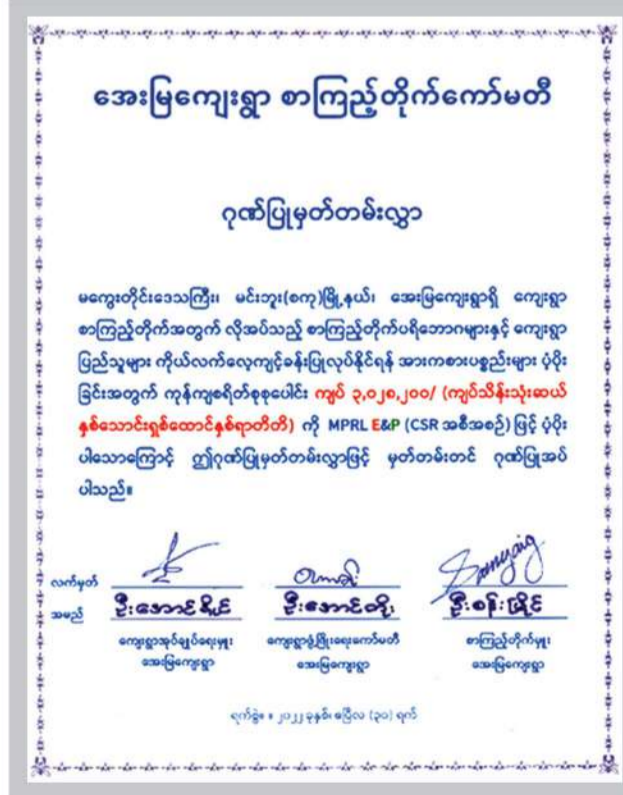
အေးမြကျေးရွာ စာကြည့်တိုက်ကော်မတီ

ဂုဏ်ပြုမှတ်တမ်းလွှာ

မကွေးတိုင်းဒေသကြီး၊ မင်းဘူး(စကု)မြို့နယ်၊ အေးမြကျေးရွာရှိ ကျေးရွာ စာကြည့်တိုက်အတွက် လိုအပ်သည့် စာကြည့်တိုက်ပရိဘောဂများနှင့် ကျေးရွာ ပြည်သူများ ကိုယ်လက်လေ့ကျင့်ခန်းပြုလုပ်နိုင်ရန် အားကစားပစ္စည်းများ ပံ့ပိုး ခြင်းအတွက် ကုန်ကျစရိတ်စုစုပေါင်း ကျပ် ၃,၀၂၈,၂၀၀/ (ကျပ်သိန်းသုံးဆယ် နှစ်သောင်းရှစ်ထောင်နှစ်ရာတိတိ) ကို MPRL E&P (CSR အစီအစဉ်) ဖြင့် ပံ့ပိုး ပါသောကြောင့် ဤဂုဏ်ပြုမှတ်တမ်းလွှာဖြင့် မှတ်တမ်းတင် ဂုဏ်ပြုအပ် ပါသည်။

လက်မှတ်
အမည်

ဦးအောင်ရှိန်
ကျေးရွာအုပ်ချုပ်ရေးမှူး
အေးမြကျေးရွာ

ဦးအောင်ဝင်း
ကျေးရွာဖွံ့ဖြိုးရေးကော်မတီ
အေးမြကျေးရွာ

ဦးစိုးမြင့်
စာကြည့်တိုက်မှူး
အေးမြကျေးရွာ

ရက်စွဲ ။ ၂၀၂၂ ခုနှစ် ဧပြီလ (၃၀) ရက်